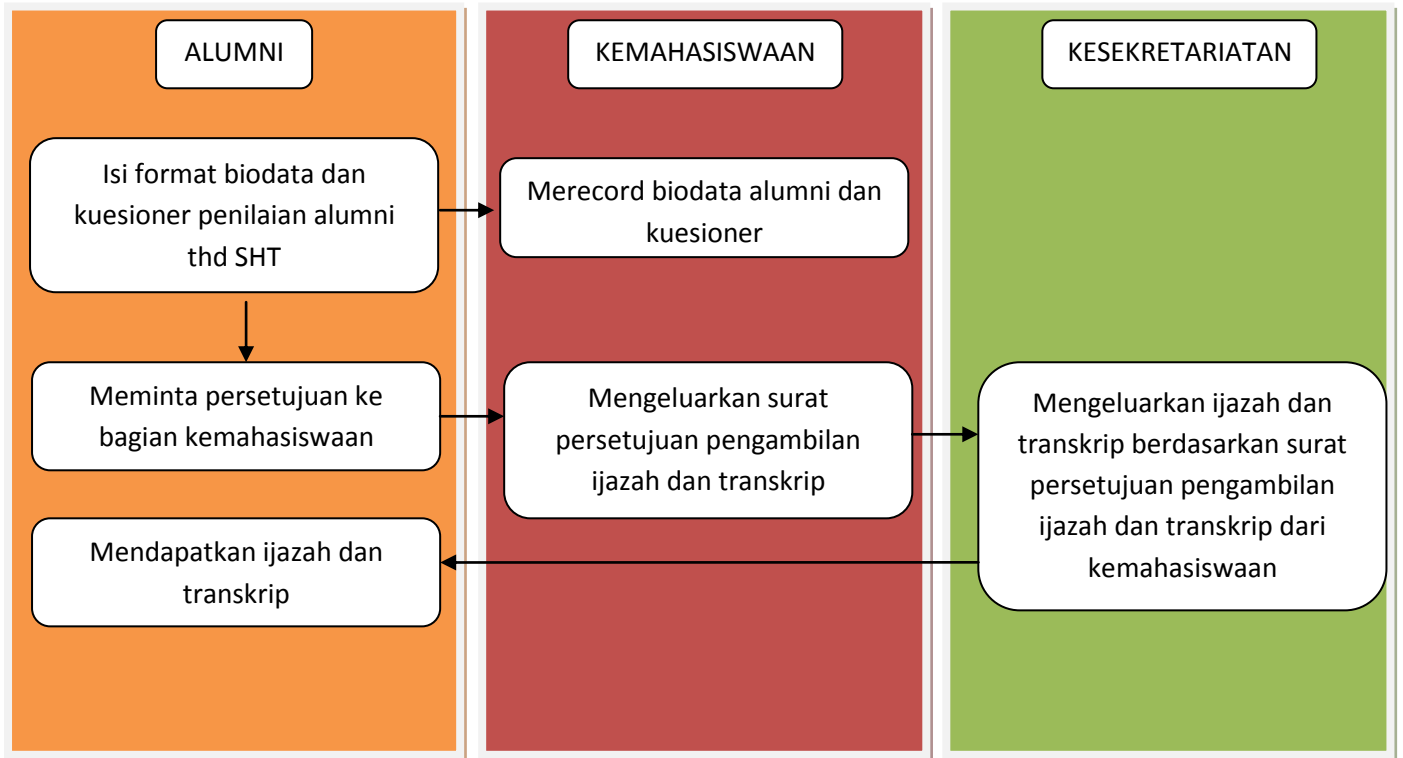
ALUMNI

KEMAHASISWAAN

KESEKRETARIATAN

Isi format biodata dan kuesioner penilaian alumni thd SHT

Merecord biodata alumni dan kuesioner

Meminta persetujuan ke bagian kemahasiswaan

Mengeluarkan surat persetujuan pengambilan ijazah dan transkrip

Mengeluarkan ijazah dan transkrip berdasarkan surat persetujuan pengambilan ijazah dan transkrip dari kemahasiswaan

Mendapatkan ijazah dan transkrip